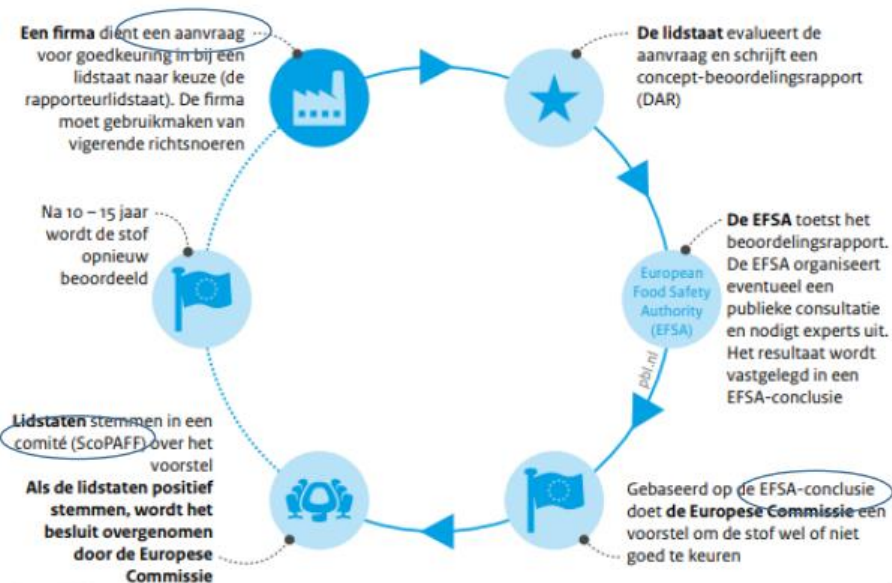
**Een firma** dient een aanvraag voor goedkeuring in bij een lidstaat naar keuze (de rapporteurlidstaat). De firma moet gebruikmaken van vigerende richtsnoeren

**De lidstaat** evalueert de aanvraag en schrijft een concept-beoordelingsrapport (DAR)

**De EFSA** toetst het beoordelingsrapport. De EFSA organiseert eventueel een publieke consultatie en nodigt experts uit. Het resultaat wordt vastgelegd in een EFSA-conclusie

European Food Safety Authority (EFSA)

pbl.nl

Gebaseerd op de EFSA-conclusie doet **de Europese Commissie** een voorstel om de stof wel of niet goed te keuren

**Lidstaten** stemmen in een comité (ScoPAFF) over het voorstel
**Als de lidstaten positief stemmen, wordt het besluit overgenomen door de Europese Commissie**

Na 10 – 15 jaar wordt de stof opnieuw beoordeeld